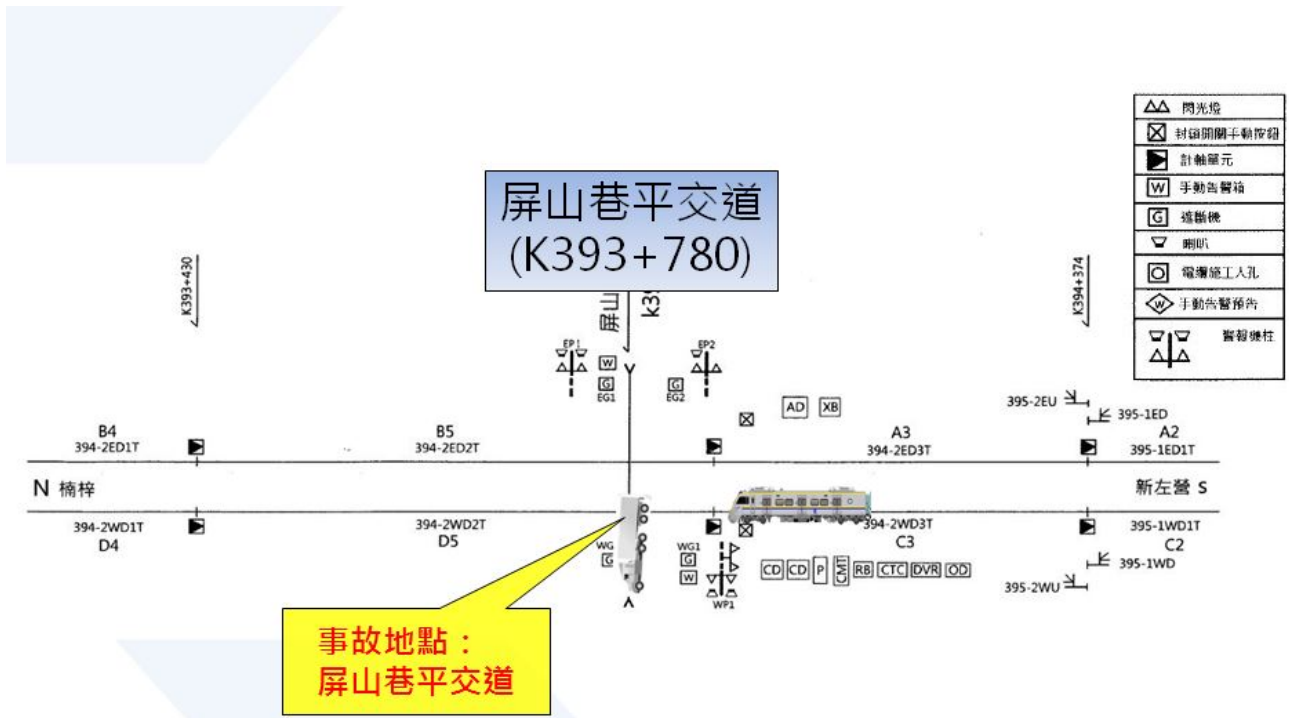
屏山巷平交道
(K393+780)

K393+430

K394+374

| | |
|---|---|
| | 閃光燈 |
| ☒ | 封鎖開關手動按鈕 |
| ▶ | 計軸單元 |
| W | 手動告警箱 |
| G | 遮斷機 |
| | 喇叭 |
| ○ | 電纜施工人孔 |
| W | 手動告警預告 |
| | 警報機柱 |

屏山 K39

EP1 W G EG1

G EG2 EP2

AD XB

395-2EU

395-1ED

B4
394-2ED1T

B5
394-2ED2T

A3
394-2ED3T

A2
395-1ED1T

N 楠梓

新左營 S

394-2WD1T
D4

394-2WD2T
D5

WG G

WG1 G W

WP1

394-2WD3T
C3

395-1WD1T
C2

CD CD P CMT RB CTC DVR OD

395-1WD

395-2WU

事故地點：
屏山巷平交道